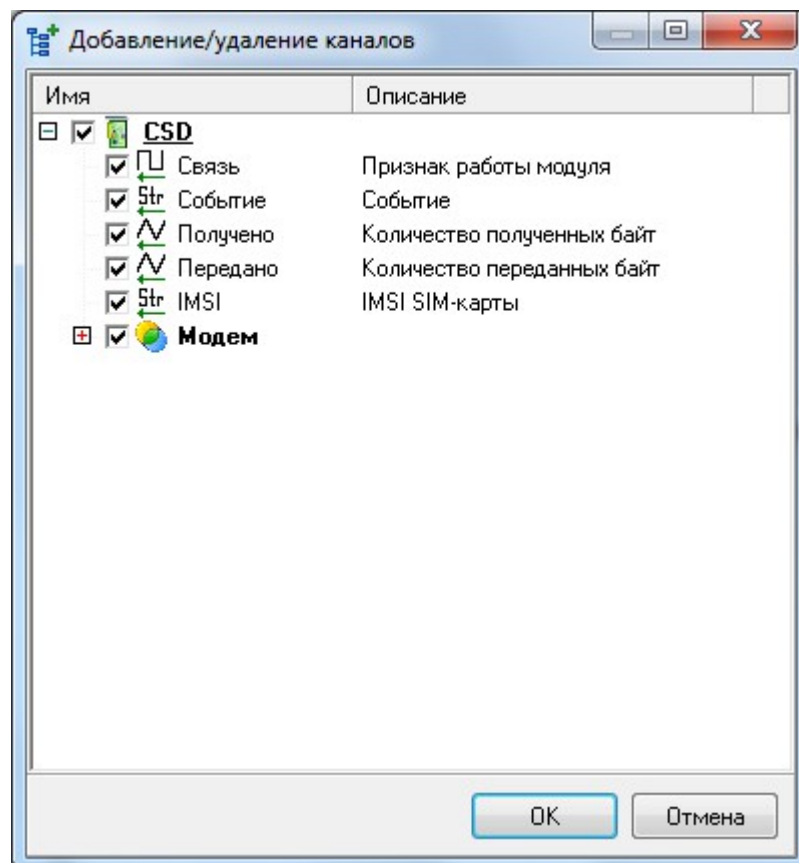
Добавление/удаление каналов

| Имя | Описание |
|---|---|
| CSD | |
| Связь | Признак работы модуля |
| Str Событие | Событие |
| Получено | Количество полученных байт |
| Передано | Количество переданных байт |
| Str IMSI | IMSI SIM-карты |
| Модем | |

OK Отмена